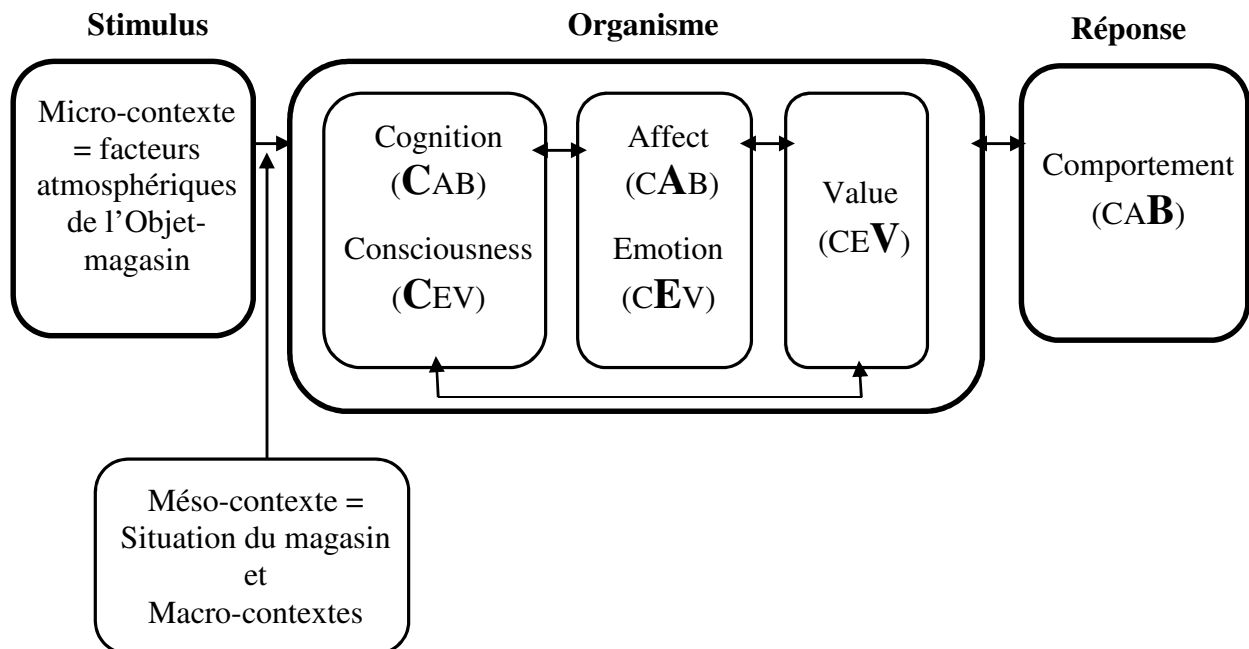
Stimulus

Organisme

Réponse

Micro-contexte = facteurs atmosphériques de l'Objet-magasin

Cognition (CAB)

Consciousness (CEV)

Affect (CAB)

Emotion (CEV)

Value (CEV)

Comportement (CAB)

Méso-contexte = Situation du magasin et Macro-contextes